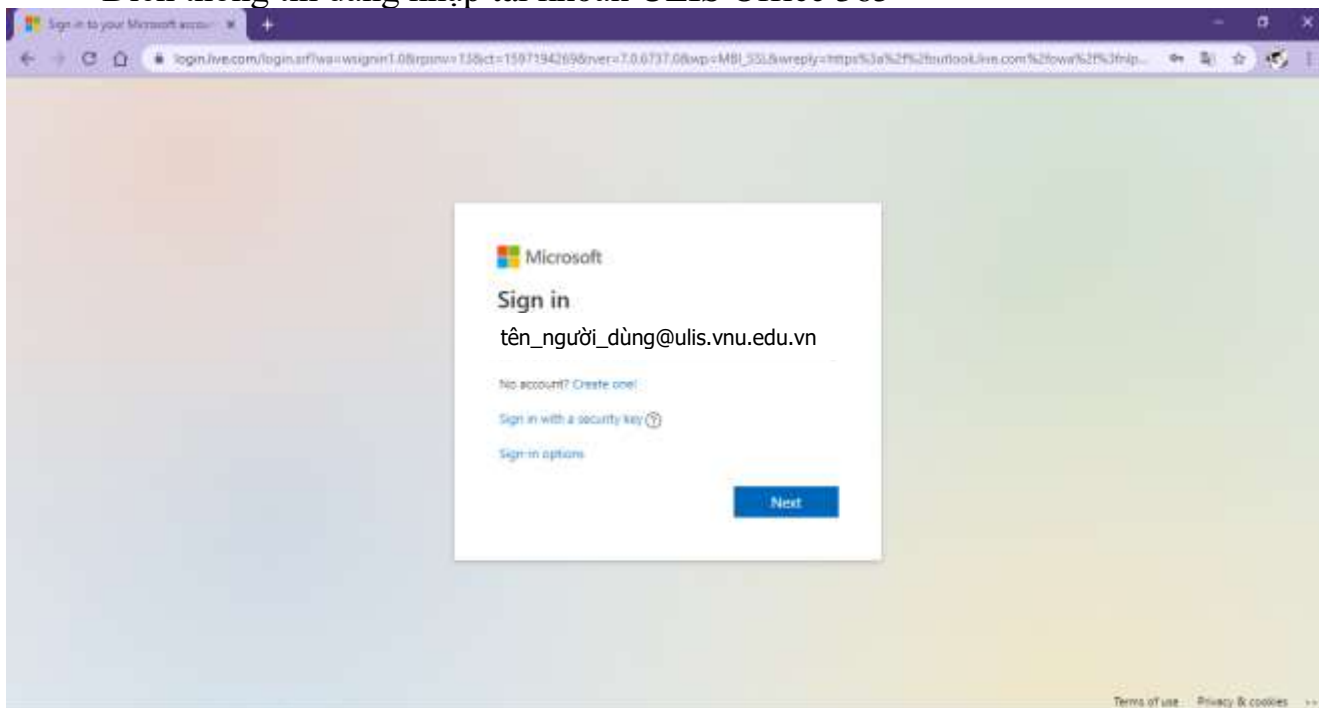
Điền thông tin đăng nhập tài khoản ULIS Office 365

Sign in to your Microsoft accou

login.live.com/login.srf?wa=wsignin1.0&rpsnv=13&ct=1597194269&rver=7.0.6737.0&wp=MBI_SSL&wreply=https%3a%2f%2foutlook.live.com%2fowa%2f%3fnlp...

Microsoft

Sign in

tên_người_dùng@ulis.vnu.edu.vn

No account? Create one!

Sign in with a security key ?

Sign-in options

Next

Terms of use Privacy & cookies ...